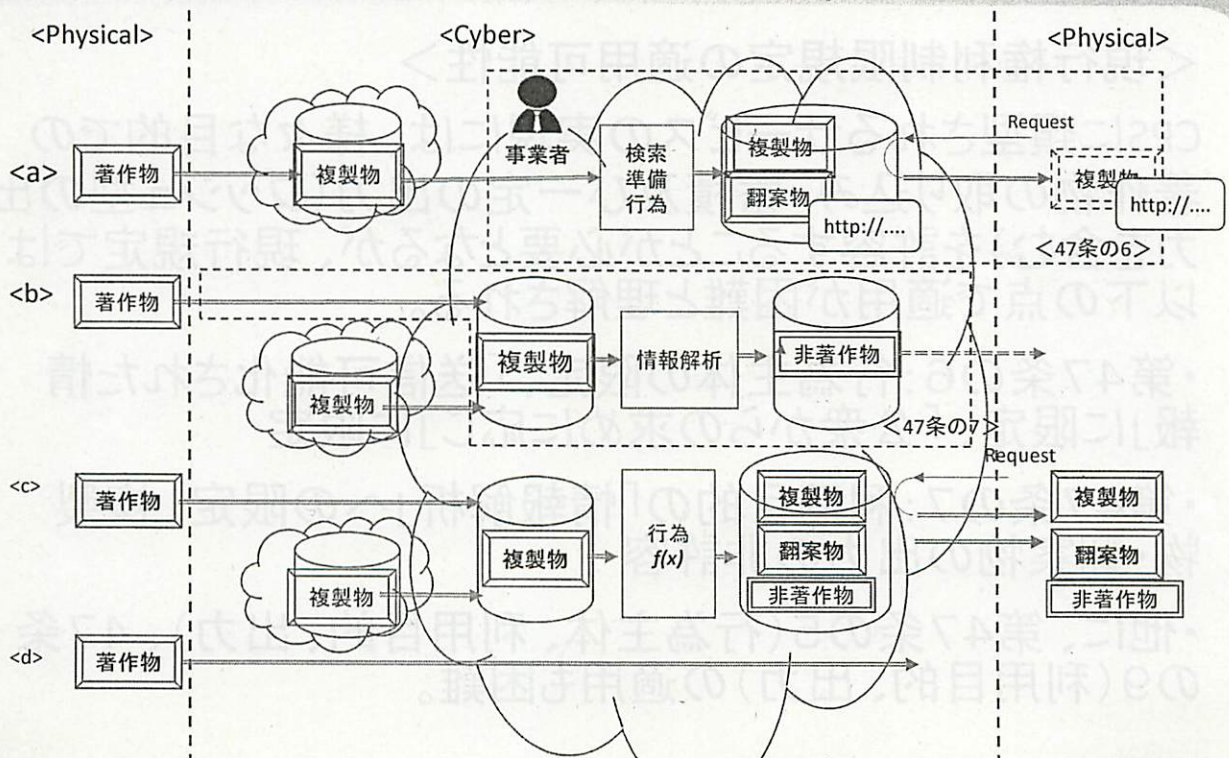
<Physical>

<Cyber>

<Physical>

<a>

著作物

複製物

事業者

検索準備行為

複製物

翻案物

http://....

Request

複製物

http://....

<47条の6>

<b>

著作物

複製物

複製物

情報解析

非著作物

<47条の7>

Request

<c>

著作物

複製物

複製物

行為 $f(x)$

複製物

翻案物

非著作物

複製物

翻案物

非著作物

<d>

著作物